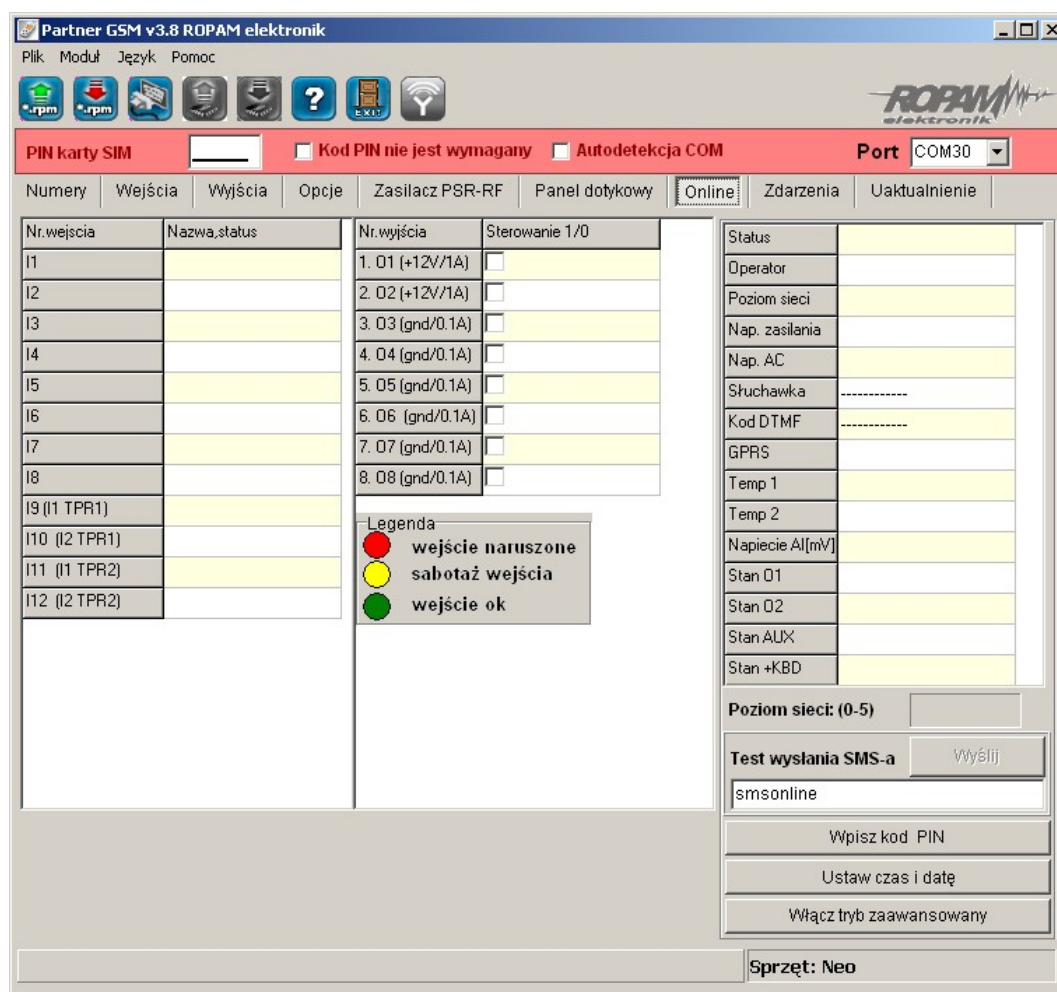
Partner GSM v3.8 ROPAM elektronik

Plik Moduł Język Pomoc

ROPAM elektronik

PIN karty SIM
Kod PIN nie jest wymagany
Autodetekcja COM
Port COM30

Numery | Wejścia | Wyjścia | Opcje | Zasilacz PSR-RF | Panel dotykowy | Online | Zdarzenia | Uaktualnienie

| Nr.wejscia | Nazwa,status |
|---|---|
| I1 | |
| I2 | |
| I3 | |
| I4 | |
| I5 | |
| I6 | |
| I7 | |
| I8 | |
| I9 (I1 TPR1) | |
| I10 (I2 TPR1) | |
| I11 (I1 TPR2) | |
| I12 (I2 TPR2) | |

| Nr.wyjścia | Sterowanie 1/0 |
|---|---|
| 1. O1 (+12V/1A) | |
| 2. O2 (+12V/1A) | |
| 3. O3 (gnd/0.1A) | |
| 4. O4 (gnd/0.1A) | |
| 5. O5 (gnd/0.1A) | |
| 6. O6 (gnd/0.1A) | |
| 7. O7 (gnd/0.1A) | |
| 8. O8 (gnd/0.1A) | |

Legenda
wejście naruszone
sabotaż wejścia
wejście ok

| Status | |
|---|---|
| Operator | |
| Poziom sieci | |
| Nap. zasilania | |
| Nap. AC | |
| Słuchawka | ------------ |
| Kod DTMF | ------------ |
| GPRS | |
| Temp 1 | |
| Temp 2 | |
| Napiecie AI[mV] | |
| Stan O1 | |
| Stan O2 | |
| Stan AUX | |
| Stan +KBD | |

Poziom sieci: (0-5)

Test wysłania SMS-a
Wyślij
smsonline

Wpisz kod PIN
Ustaw czas i datę
Włącz tryb zaawansowany

Sprzęt: Neo